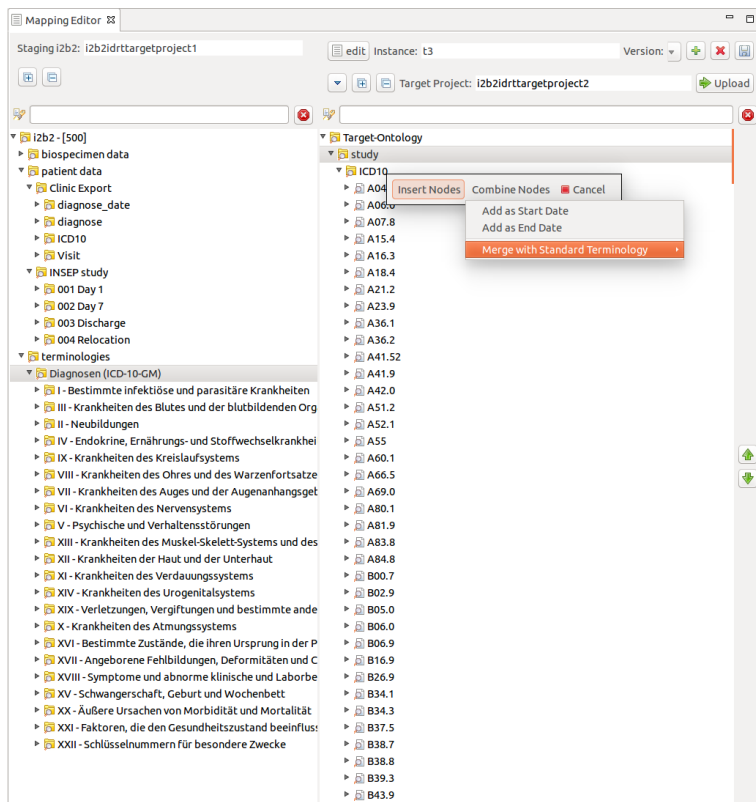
Mapping Editor

Staging i2b2: i2b2idrttargetproject1

edit Instance: t3 Version:

Target Project: i2b2idrttargetproject2 Upload

i2b2 - [500]
biospecimen data
patient data
Clinic Export
diagnose_date
diagnose
ICD10
Visit
INSEP study
001 Day 1
002 Day 7
003 Discharge
004 Relocation
terminologies
Diagnosen (ICD-10-GM)
I - Bestimmte infektiöse und parasitäre Krankheiten
III - Krankheiten des Blutes und der blutbildenden Org
II - Neubildungen
IV - Endokrine, Ernährungs- und Stoffwechselkrankhei
IX - Krankheiten des Kreislaufsystems
VIII - Krankheiten des Ohres und des Warzenfortsatze
VII - Krankheiten des Auges und der Augenanhangsgeb
VI - Krankheiten des Nervensystems
V - Psychische und Verhaltensstörungen
XIII - Krankheiten des Muskel-Skelett-Systems und des
XII - Krankheiten der Haut und der Unterhaut
XI - Krankheiten des Verdauungssystems
XIV - Krankheiten des Urogenitalsystems
XIX - Verletzungen, Vergiftungen und bestimmte ande
X - Krankheiten des Atmungssystems
XVI - Bestimmte Zustände, die ihren Ursprung in der P
XVII - Angeborene Fehlbildungen, Deformitäten und C
XVIII - Symptome und abnorme klinische und Laborbe
XV - Schwangerschaft, Geburt und Wochenbett
XX - Äußere Ursachen von Morbidität und Mortalität
XXI - Faktoren, die den Gesundheitszustand beeinfluss
XXII - Schlüsselnummern für besondere Zwecke

Target-Ontology
study
ICD10
A04
A06.0
A07.8
A15.4
A16.3
A18.4
A21.2
A23.9
A36.1
A36.2
A41.52
A41.9
A42.0
A51.2
A52.1
A55
A60.1
A66.5
A69.0
A80.1
A81.9
A83.8
A84.8
B00.7
B02.9
B05.0
B06.0
B06.9
B16.9
B26.9
B34.1
B34.3
B37.5
B38.7
B38.8
B39.3
B43.9

Insert Nodes Combine Nodes Cancel
Add as Start Date
Add as End Date
Merge with Standard Terminology